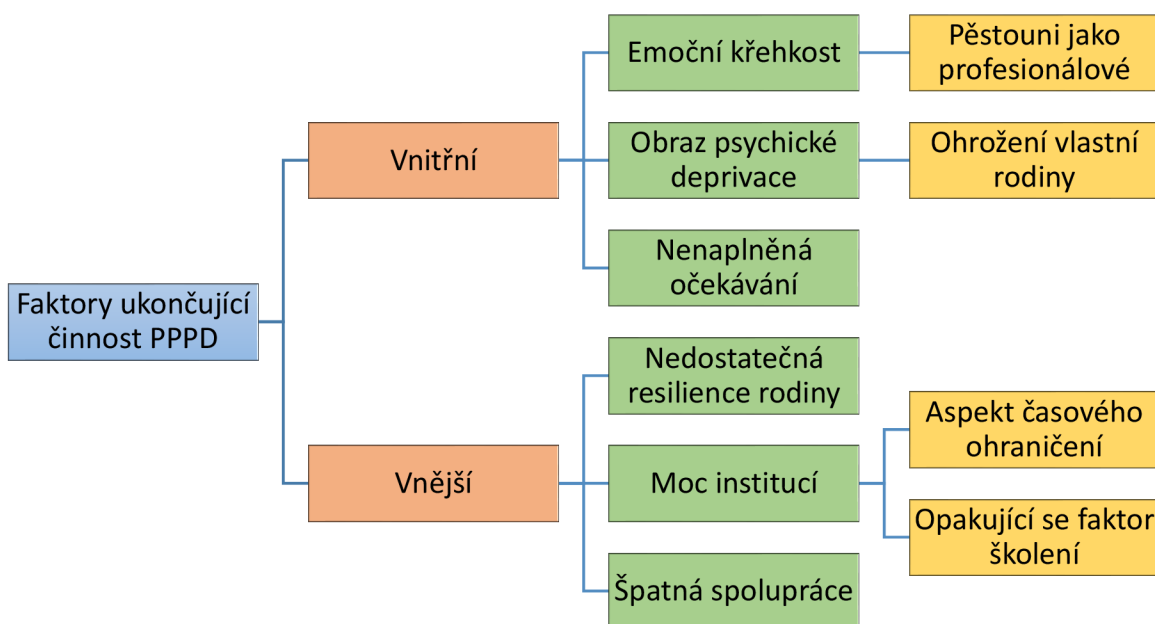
Faktory ukončující činnost PPPD

Vnitřní

Emoční křehkost

Pěstouni jako profesionálové

Obraz psychické deprivace

Ohrožení vlastní rodiny

Nenaplněná očekávání

Vnější

Nedostatečná resilience rodiny

Moc institucí

Aspekt časového ohraničení

Opakující se faktor školení

Špatná spolupráce